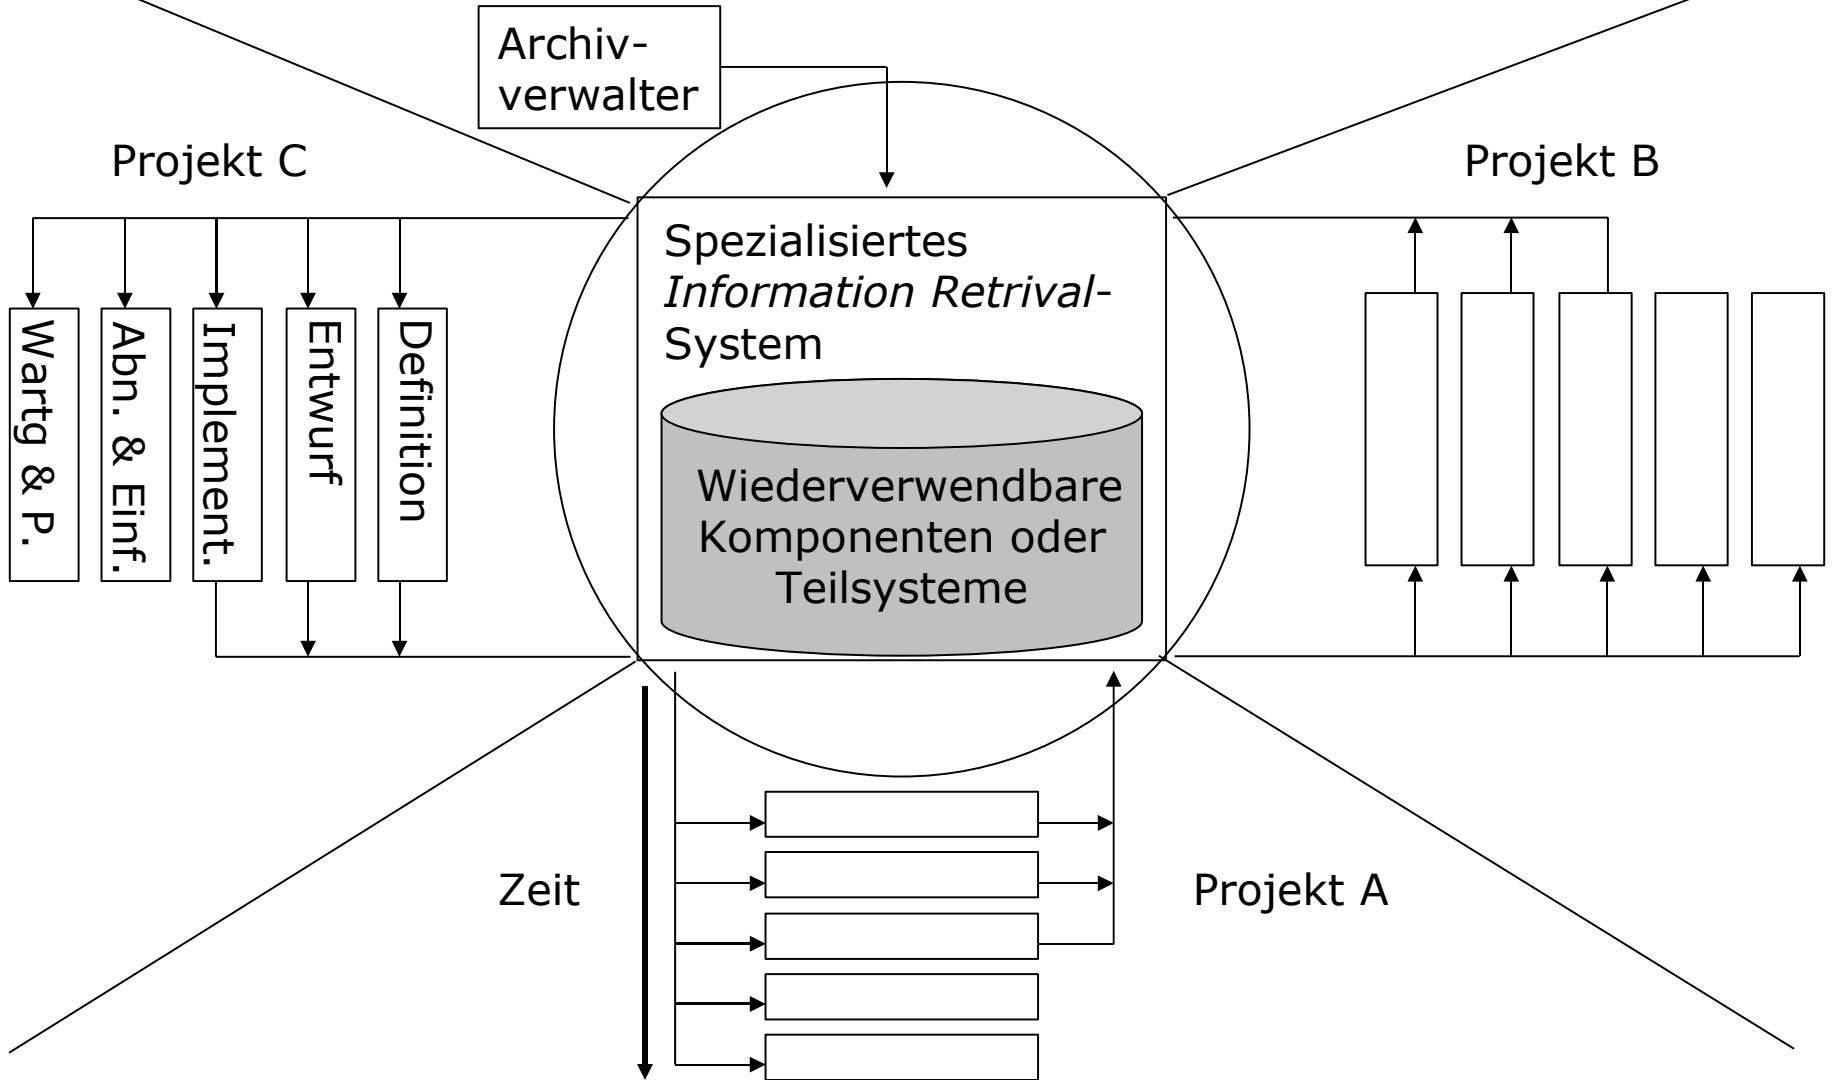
Archivverwalter

Projekt C

Projekt B

Spezialisiertes *Information Retrival*-System

Wiederverwendbare Komponenten oder Teilsysteme

Wartg & P.

Abn. & Einf.

Implement.

Entwurf

Definition

Zeit

Projekt A